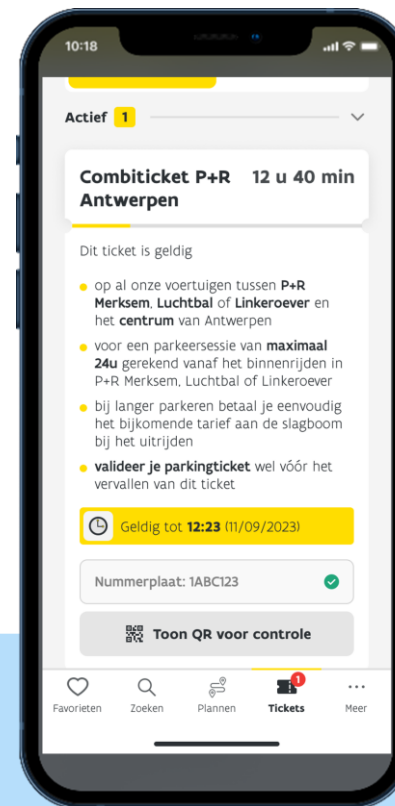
10:18

Actief 1

Combiticket P+R Antwerpen 12 u 40 min

Dit ticket is geldig

op al onze voertuigen tussen **P+R Merksem**, **Luchtbal** of **Linkeroever** en het **centrum** van Antwerpen

voor een parkeersessie van **maximaal 24u** gerekend vanaf het binnenrijden in P+R Merksem, Luchtbal of Linkeroever

bij langer parkeren betaal je eenvoudig het bijkomende tarief aan de slagboom bij het uitrijden

**valideer je parkingticket** wel vóór het vervallen van dit ticket

Geldig tot **12:23** (11/09/2023)

Nummerplaat: 1ABC123

Toon QR voor controle

Favorieten Zoeken Plannen 1 Tickets Meer